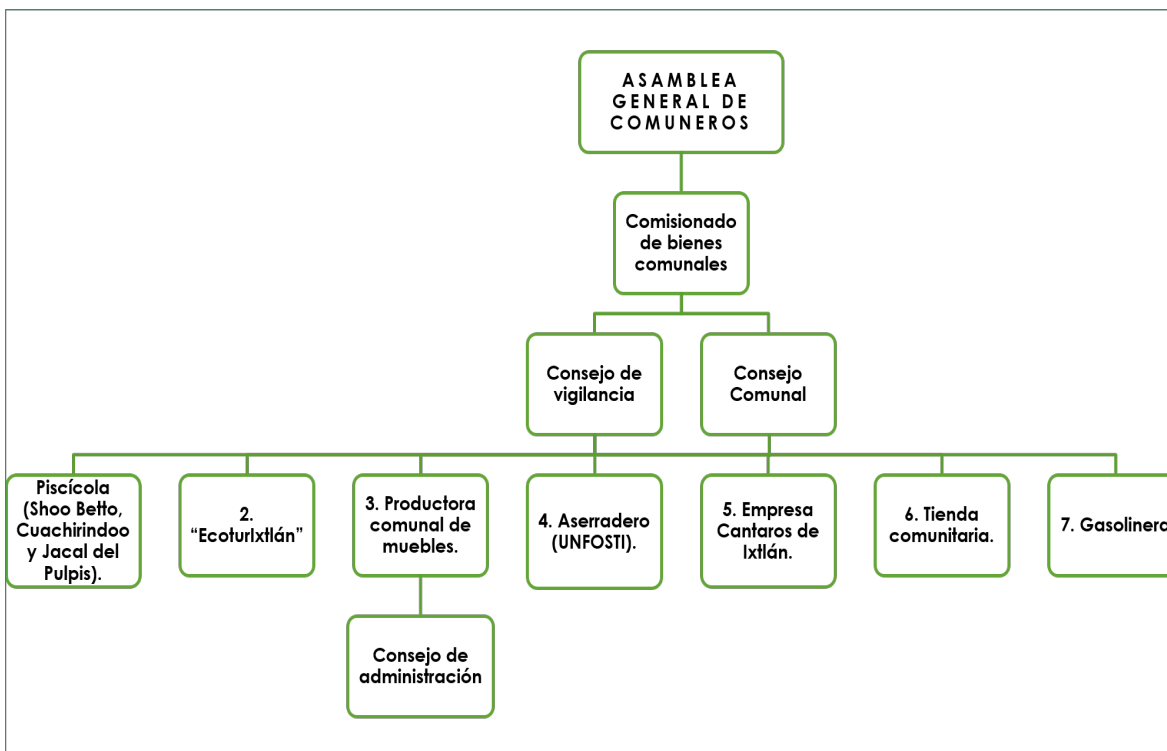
ASAMBLEA GENERAL DE COMUNEROS

Comisionado de bienes comunales

Consejo de vigilancia

Consejo Comunal

Piscícola (Shoo Betto, Cuachirindoo y Jacal del Pulpis).

2. "EcoturIxtlán"

3. Productora comunal de muebles.

4. Aserradero (UNFOSTI).

5. Empresa Cantaros de Ixtlán.

6. Tienda comunitaria.

7. Gasoliner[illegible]

Consejo de administración